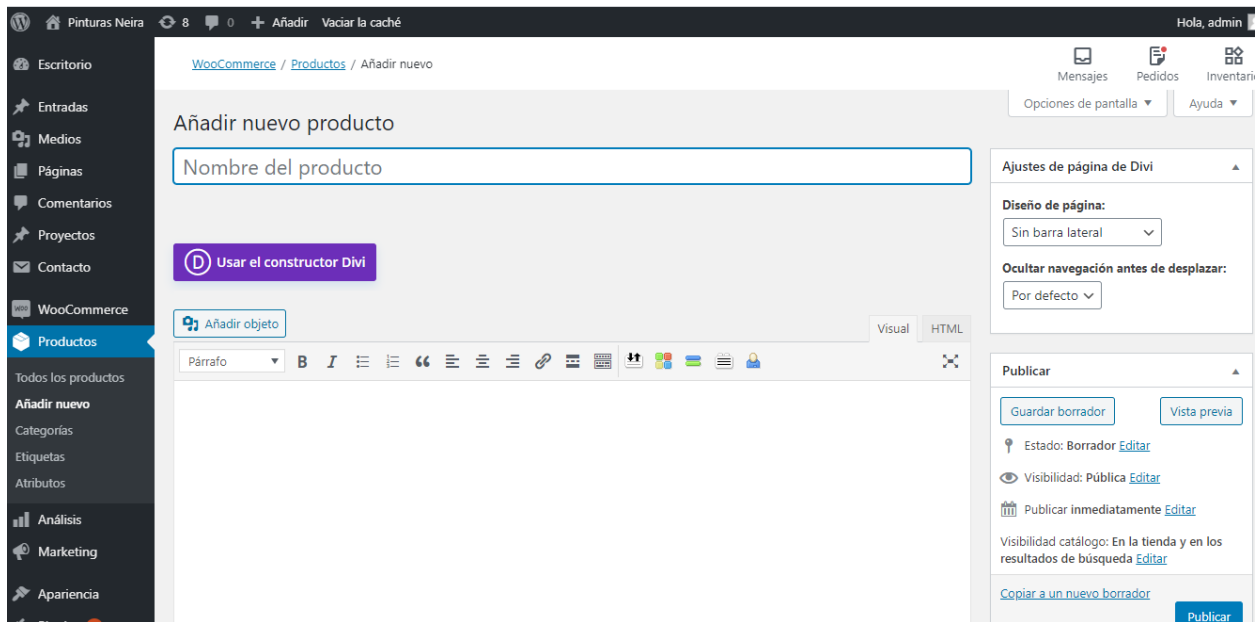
Pinturas Neira 8 0 Añadir Vaciar la caché Hola, admin

Escritorio
Entradas
Medios
Páginas
Comentarios
Proyectos
Contacto
WooCommerce
Productos
Todos los productos
Añadir nuevo
Categorías
Etiquetas
Atributos
Análisis
Marketing
Apariencia

WooCommerce / Productos / Añadir nuevo

Mensajes Pedidos Inventario

Opciones de pantalla ▼ Ayuda ▼

Añadir nuevo producto

Nombre del producto

Usar el constructor Divi

Añadir objeto

Visual HTML

Párrafo

Ajustes de página de Divi

Diseño de página:
Sin barra lateral

Ocultar navegación antes de desplazar:
Por defecto

Publicar

Guardar borrador Vista previa

Estado: Borrador Editar

Visibilidad: Pública Editar

Publicar inmediatamente Editar

Visibilidad catálogo: En la tienda y en los resultados de búsqueda Editar

Copiar a un nuevo borrador

Publicar